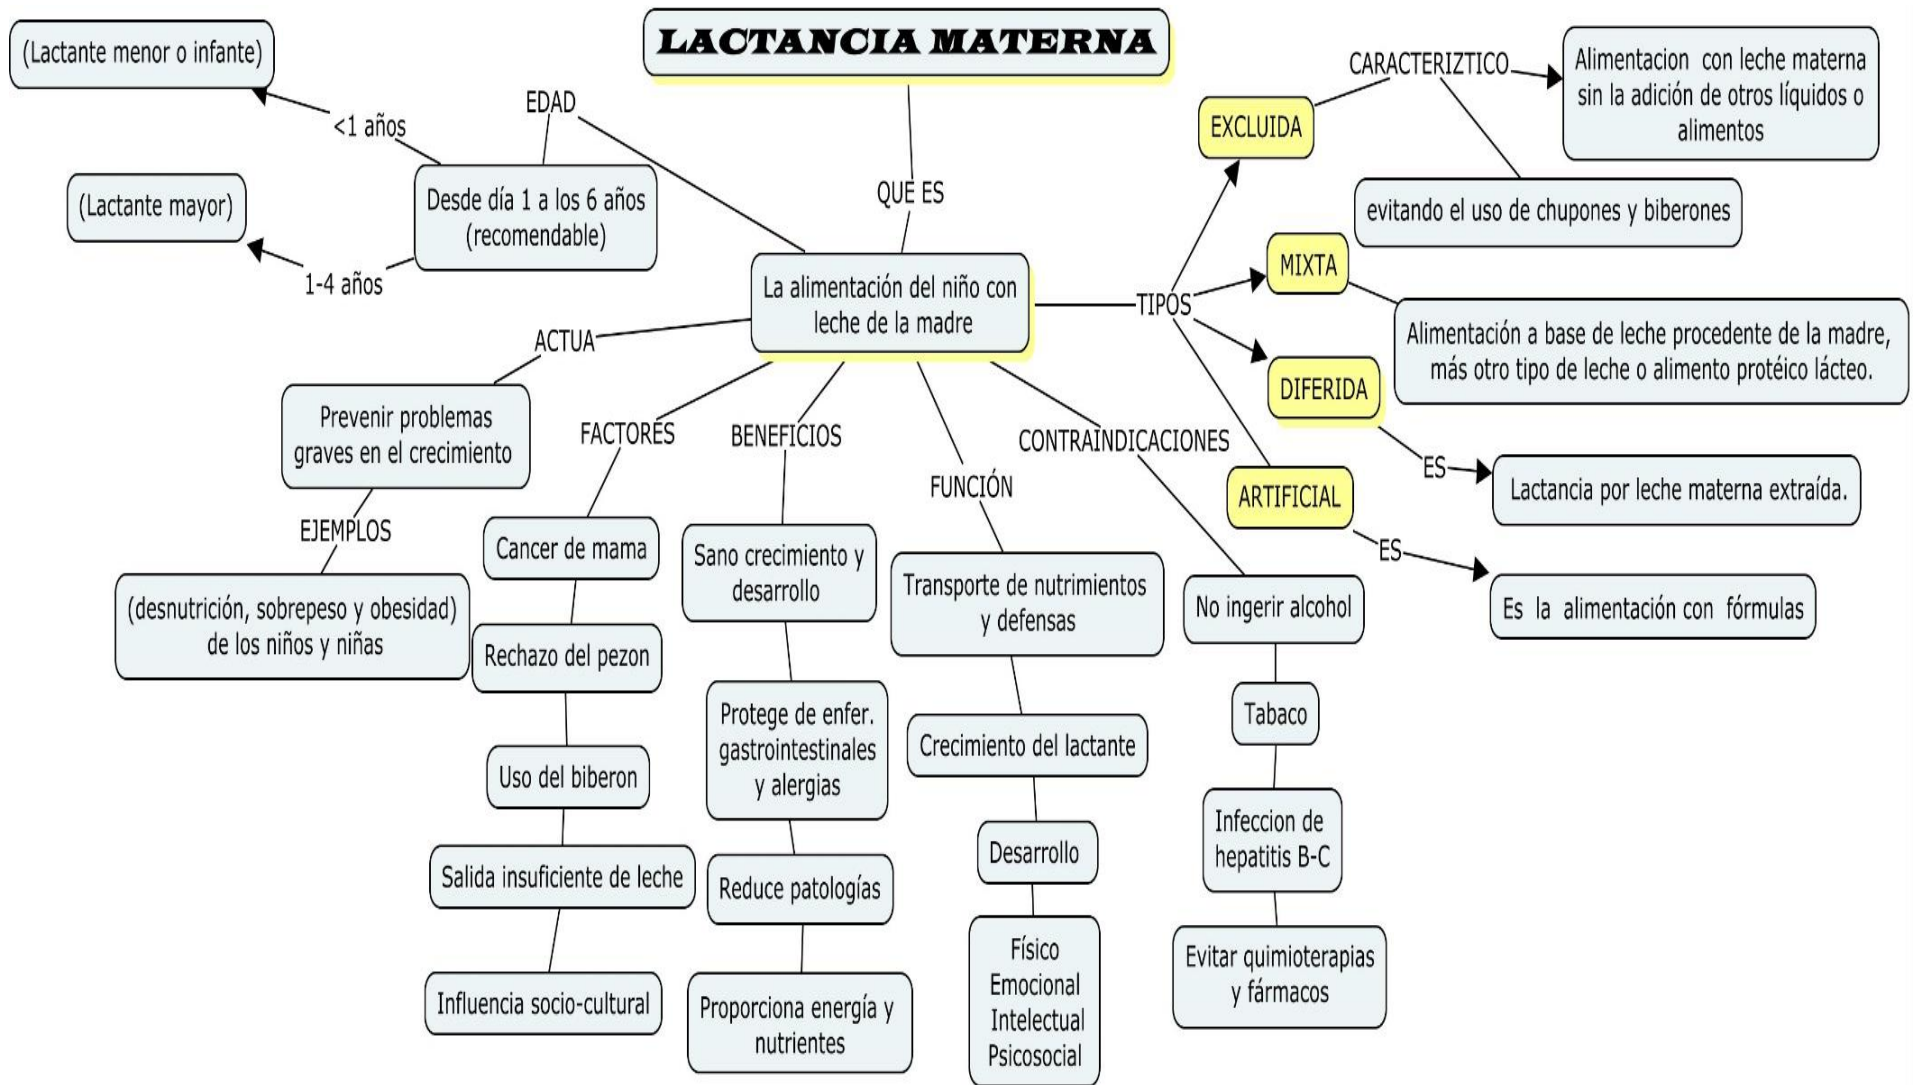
LACTANCIA MATERNA

QUE ES

La alimentación del niño con leche de la madre

EDAD

Desde día 1 a los 6 años (recomendable)

<1 años

(Lactante menor o infante)

1-4 años

(Lactante mayor)

ACTUA

Prevenir problemas graves en el crecimiento

EJEMPLOS

(desnutrición, sobrepeso y obesidad) de los niños y niñas

FACTORES

Cancer de mama

Rechazo del pezon

Uso del biberon

Salida insuficiente de leche

Influencia socio-cultural

BENEFICIOS

Sano crecimiento y desarrollo

Protege de enfer. gastrointestinales y alergias

Reduce patologías

Proporciona energía y nutrientes

FUNCIÓN

Transporte de nutrimientos y defensas

Crecimiento del lactante

Desarrollo

Físico
Emocional
Intelectual
Psicosocial

CONTRAINDICACIONES

No ingerir alcohol

Tabaco

Infeccion de hepatitis B-C

Evitar quimioterapias y fármacos

TIPOS

EXCLUIDA

CARACTERIZTICO

Alimentacion con leche materna sin la adición de otros líquidos o alimentos

evitando el uso de chupones y biberones

MIXTA

Alimentación a base de leche procedente de la madre, más otro tipo de leche o alimento protéico lácteo.

DIFERIDA

ES

Lactancia por leche materna extraída.

ARTIFICIAL

ES

Es la alimentación con fórmulas